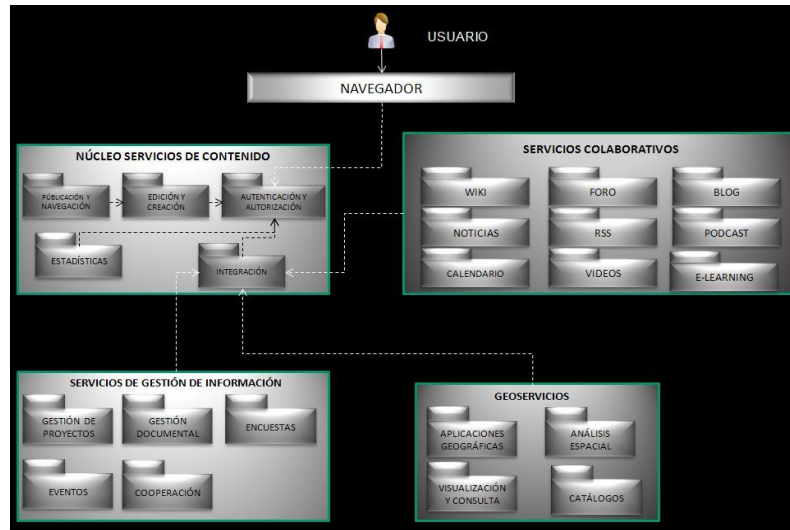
USUARIO

NAVEGADOR

NÚCLEO SERVICIOS DE CONTENIDO

PUBLICACIÓN Y NAVEGACIÓN

EDICIÓN Y CREACIÓN

AUTENTICACIÓN Y AUTORIZACIÓN

ESTADÍSTICAS

INTEGRACIÓN

SERVICIOS COLABORATIVOS

WIKI

FORO

BLOG

NOTICIAS

RSS

PODCAST

CALENDARIO

VIDEOS

E-LEARNING

SERVICIOS DE GESTIÓN DE INFORMACIÓN

GESTIÓN DE PROYECTOS

GESTIÓN DOCUMENTAL

ENCUESTAS

EVENTOS

COOPERACIÓN

GEOSERVICIOS

APLICACIONES GEOGRÁFICAS

ANÁLISIS ESPACIAL

VISUALIZACIÓN Y CONSULTA

CATÁLOGOS